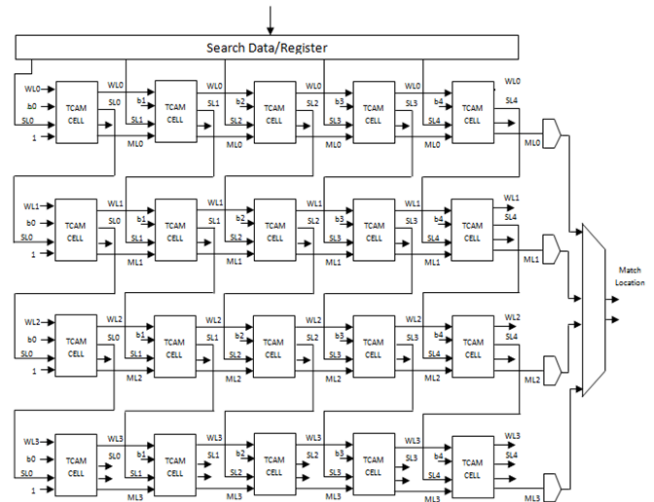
Search Data/Register

WL0
b0
SL0
1
TCAM CELL
WL0
SL0
b1
SL1
ML0
TCAM CELL
WL0
SL1
b2
SL2
ML0
TCAM CELL
WL0
SL2
b3
SL3
ML0
TCAM CELL
WL0
SL3
b4
SL4
ML0
TCAM CELL
WL0
SL4
ML0

WL1
b0
SL0
1
TCAM CELL
WL1
SL0
b1
SL1
ML1
TCAM CELL
WL1
SL1
b2
SL2
ML1
TCAM CELL
WL1
SL2
b3
SL3
ML1
TCAM CELL
WL1
SL3
b4
SL4
ML1
TCAM CELL
WL1
SL4
ML1

Match Location

WL2
b0
SL0
1
TCAM CELL
WL2
SL0
b1
SL1
ML2
TCAM CELL
WL2
SL1
b2
SL2
ML2
TCAM CELL
WL2
SL2
b3
SL3
ML2
TCAM CELL
WL2
SL3
b4
SL4
ML2
TCAM CELL
WL2
SL4
ML2

WL3
b0
SL0
1
TCAM CELL
WL3
SL0
b1
SL1
ML3
TCAM CELL
WL3
SL1
b2
SL2
ML3
TCAM CELL
WL3
SL2
b3
SL3
ML3
TCAM CELL
WL3
SL3
b4
SL4
ML3
TCAM CELL
WL3
SL4
ML3